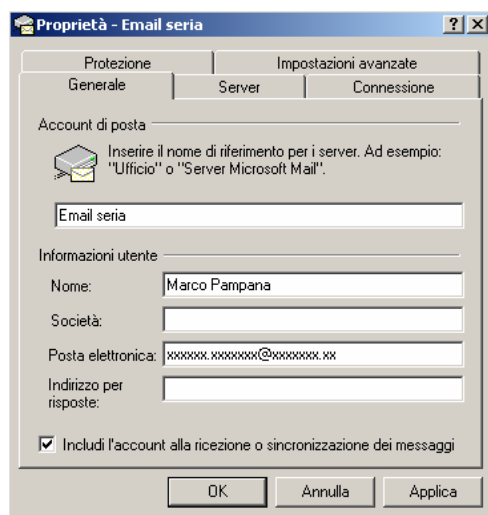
Proprietà - Email seria

?

X

Protezione

Impostazioni avanzate

Generale

Server

Connessione

Account di posta

Inserire il nome di riferimento per i server. Ad esempio: "Ufficio" o "Server Microsoft Mail".

Email seria

Informazioni utente

Nome: Marco Pampana

Società:

Posta elettronica: xxxxxx.xxxxxxx@xxxxxxx.xx

Indirizzo per risposte:

Includi l'account alla ricezione o sincronizzazione dei messaggi

OK

Annulla

Applica